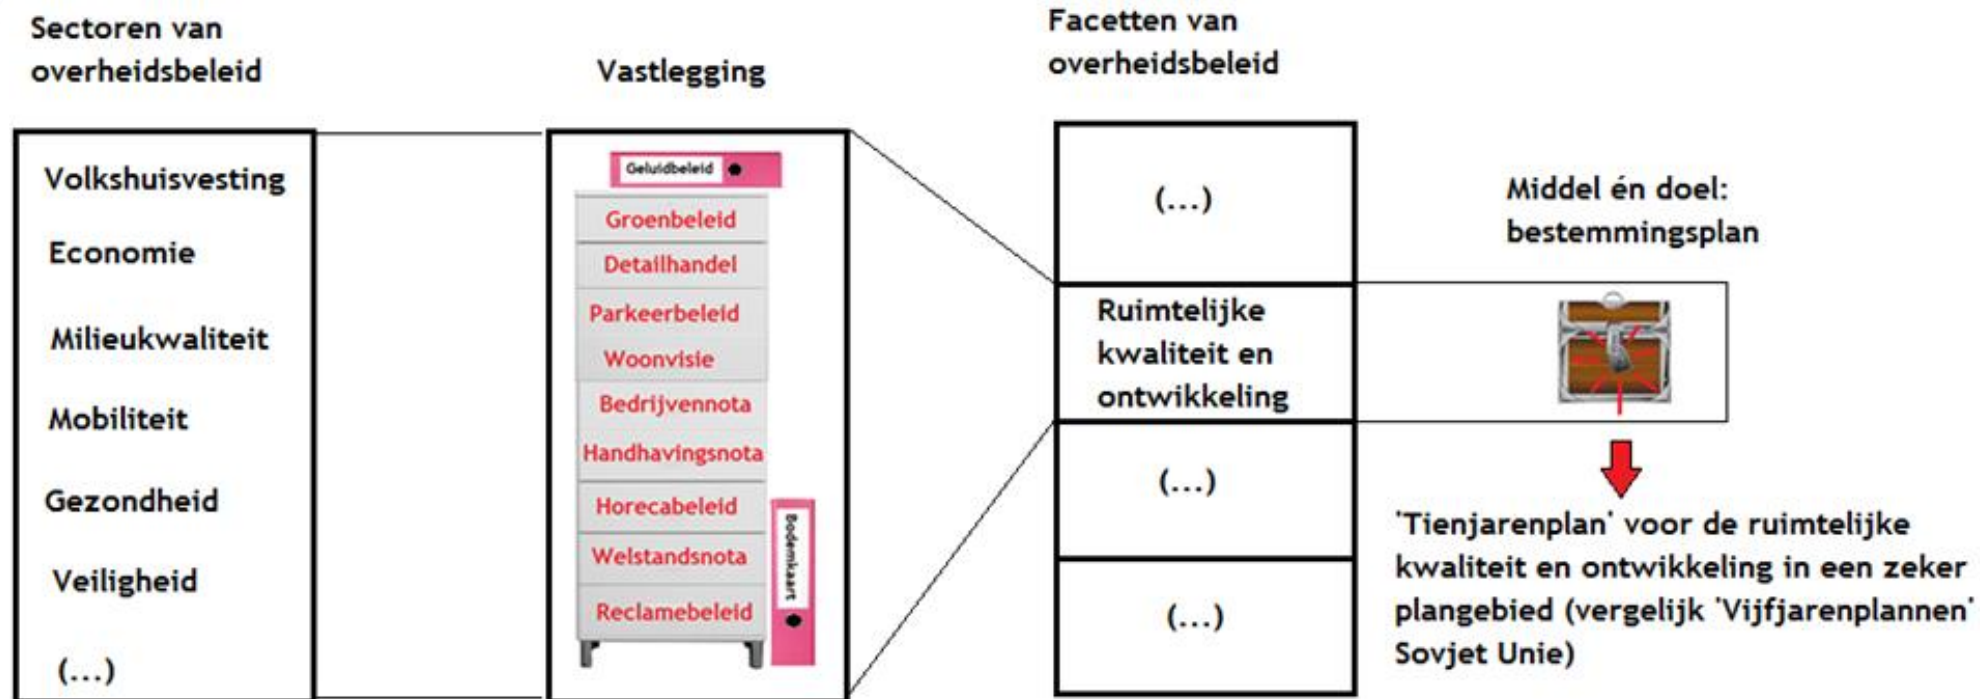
Sectoren van overheidsbeleid

Volkshuisvesting

Economie

Milieukwaliteit

Mobiliteit

Gezondheid

Veiligheid

(...)

Vastlegging

Geluidbeleid

Groenbeleid

Detailhandel

Parkeerbeleid

Woonvisie

Bedrijvennota

Handhavingsnota

Horecabeleid

Welstandsnota

Reclamebeleid

Bodemkaart

Facetten van overheidsbeleid

(...)

Ruimtelijke kwaliteit en ontwikkeling

(...)

(...)

Middel én doel: bestemmingsplan

'Tienjarenplan' voor de ruimtelijke kwaliteit en ontwikkeling in een zeker plangebied (vergelijk 'Vijfjarenplannen' Sovjet Unie)